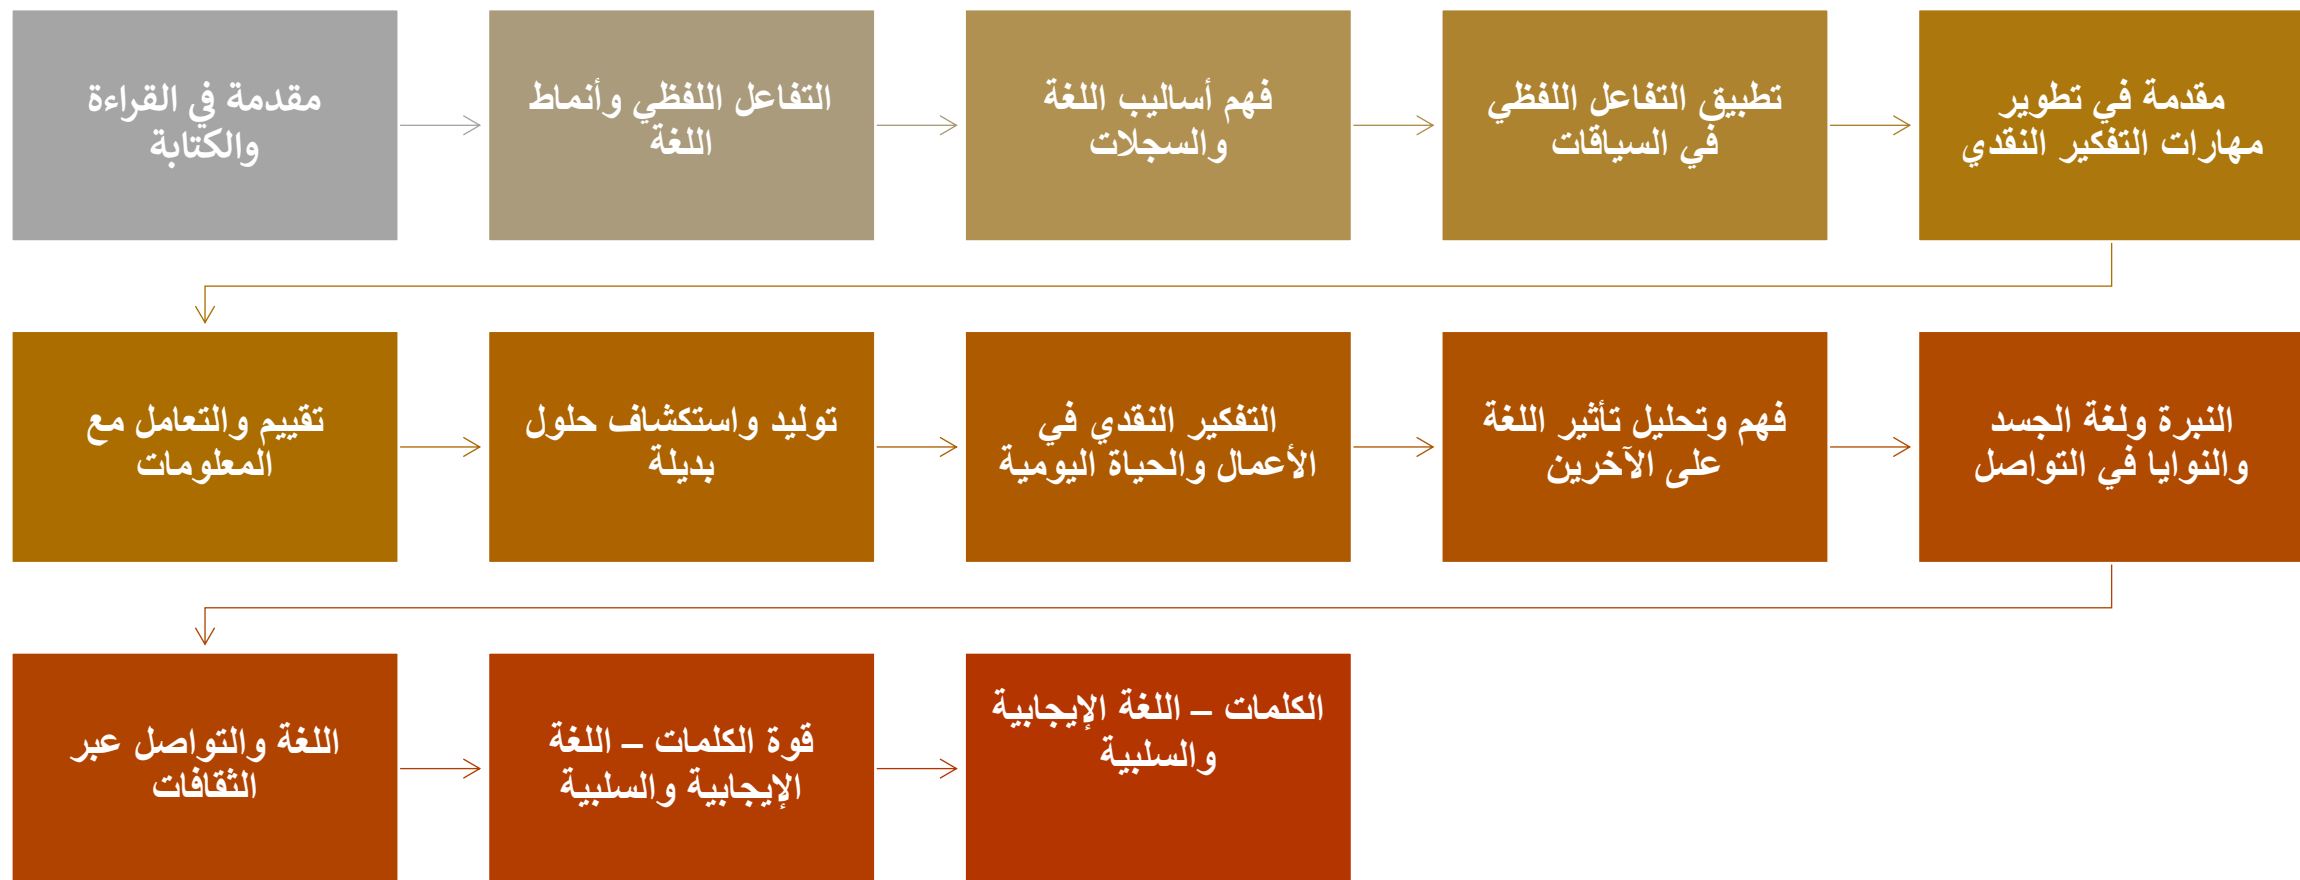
مقدمة في تطوير مهارات التفكير النقدي

تطبيق التفاعل اللفظي في السياقات

فهم أساليب اللغة والسجلات

التفاعل اللفظي وأنماط اللغة

مقدمة في القراءة والكتابة

النبرة ولغة الجسد والنوايا في التواصل

فهم وتحليل تأثير اللغة على الآخرين

التفكير النقدي في الأعمال والحياة اليومية

توليد واستكشاف حلول بديلة

تقييم والتعامل مع المعلومات

الكلمات – اللغة الإيجابية والسلبية

قوة الكلمات – اللغة الإيجابية والسلبية

اللغة والتواصل عبر الثقافات